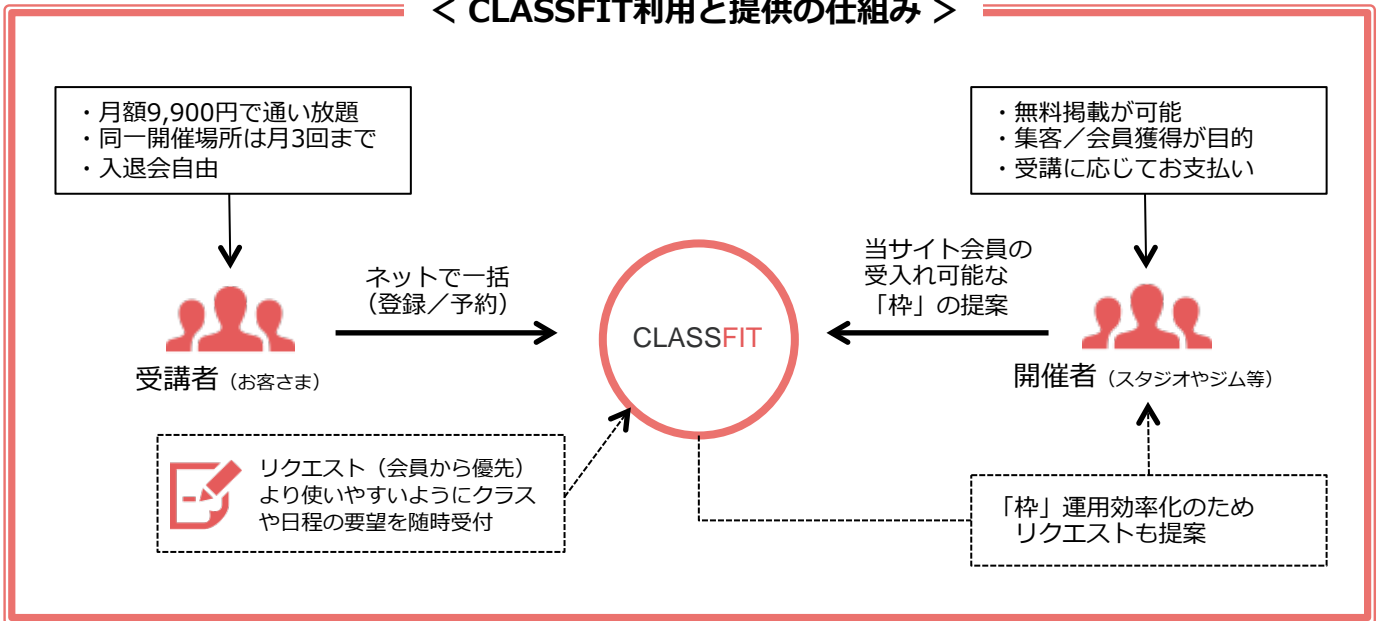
< CLASSFIT利用と提供の仕組み >

・月額9,900円で通い放題
・同一開催場所は月3回まで
・入退会自由

・無料掲載が可能
・集客／会員獲得が目的
・受講に応じてお支払い

ネットで一括
（登録／予約）

当サイト会員の
受入れ可能な
「枠」の提案

受講者（お客さま）

CLASSFIT

開催者（スタジオやジム等）

リクエスト（会員から優先）
より使いやすいようにクラスや日程の要望を随時受付

「枠」運用効率化のため
リクエストも提案